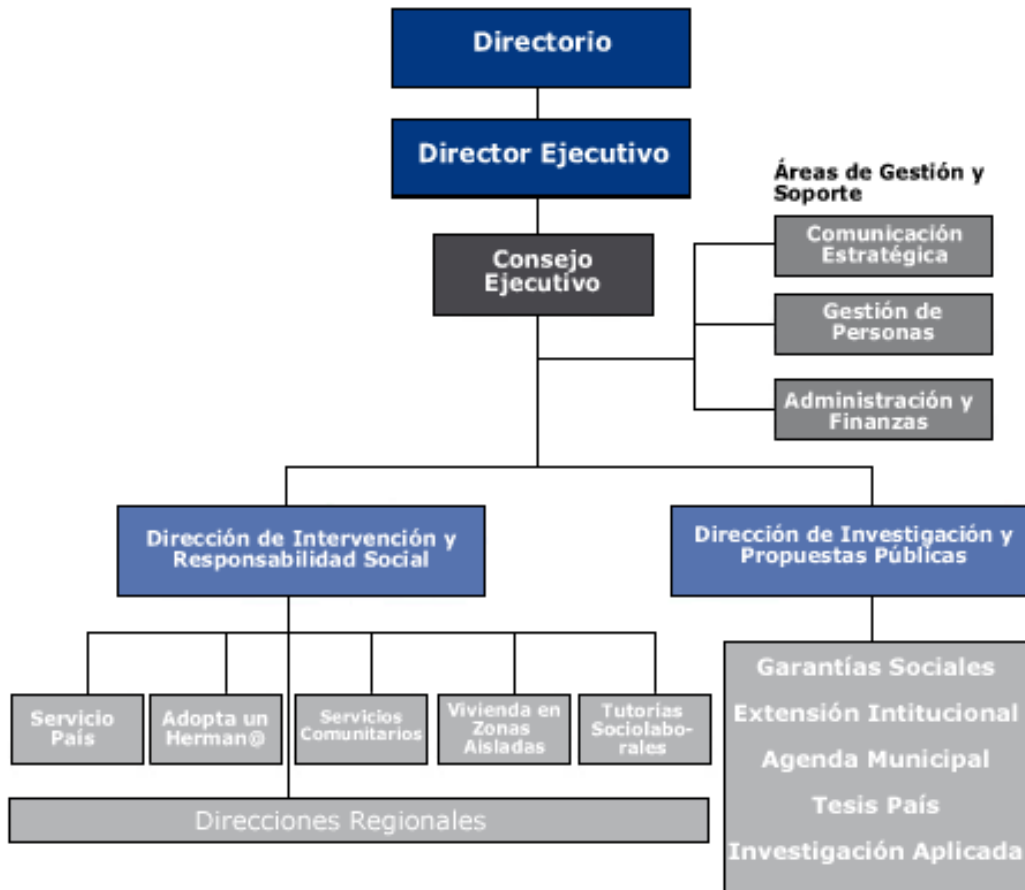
Directorio

Director Ejecutivo

Áreas de Gestión y Soporte

Comunicación Estratégica

Gestión de Personas

Administración y Finanzas

Consejo Ejecutivo

Dirección de Intervención y Responsabilidad Social

Dirección de Investigación y Propuestas Públicas

Servicio País

Adopta un Herman@

Servicios Comunitarios

Vivienda en Zonas Aisladas

Tutorías Sociolaborales

Direcciones Regionales

Garantías Sociales

Extensión Intitucional

Agenda Municipal

Tesis País

Investigación Aplicada